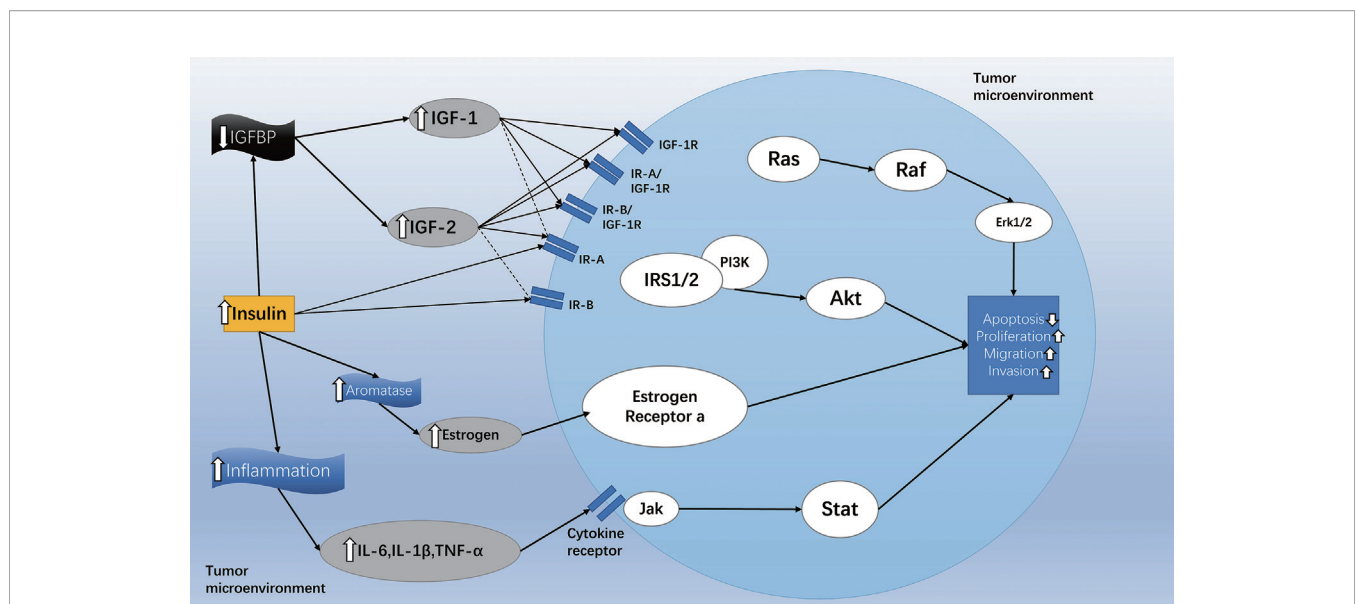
Tumor microenvironment

IGFBP

IGF-1

IGF-2

IGF-1R

IR-A/ IGF-1R

IR-B/ IGF-1R

IR-A

IR-B

Insulin

Ras

Raf

Erk1/2

IRS1/2

PI3K

Akt

Apoptosis
Proliferation
Migration
Invasion

Aromatase

Estrogen

Estrogen Receptor a

Inflammation

IL-6,IL-1β,TNF-α

Cytokine receptor

Jak

Stat

Tumor microenvironment